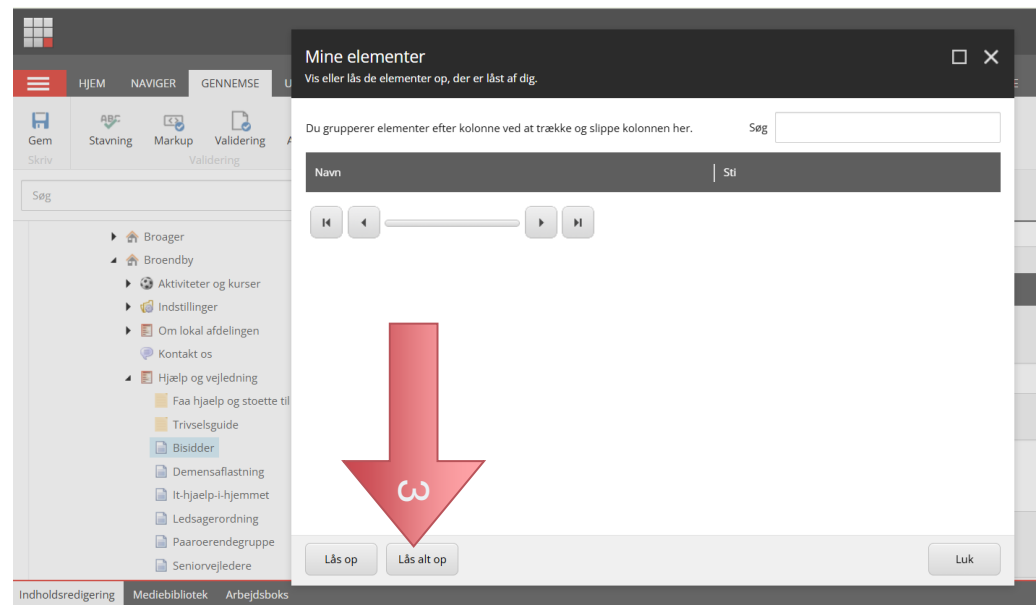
HJEM NAVIGER GENNEMSE U

Gem
Skriv

Stavning Markup Validering
Validering

Søg

Broager
Broendby
Aktiviteter og kurser
Indstillinger
Om lokal afdelingen
Kontakt os
Hjælp og vejledning
Faa hjaelp og stoette til
Trivselsguide
Bisidder
Demensaflastning
It-hjaelp-i-hjemmet
Ledsagerordning
Paaroerendegruppe
Seniorvejledere

Indholdsredigering Mediebibliotek Arbejdsboks

Mine elementer
Vis eller lås de elementer op, der er låst af dig.

Du grupperer elementer efter kolonne ved at trække og slippe kolonnen her.

Søg

| Navn | Sti |
|---|---|

3

Lås op Lås alt op Luk